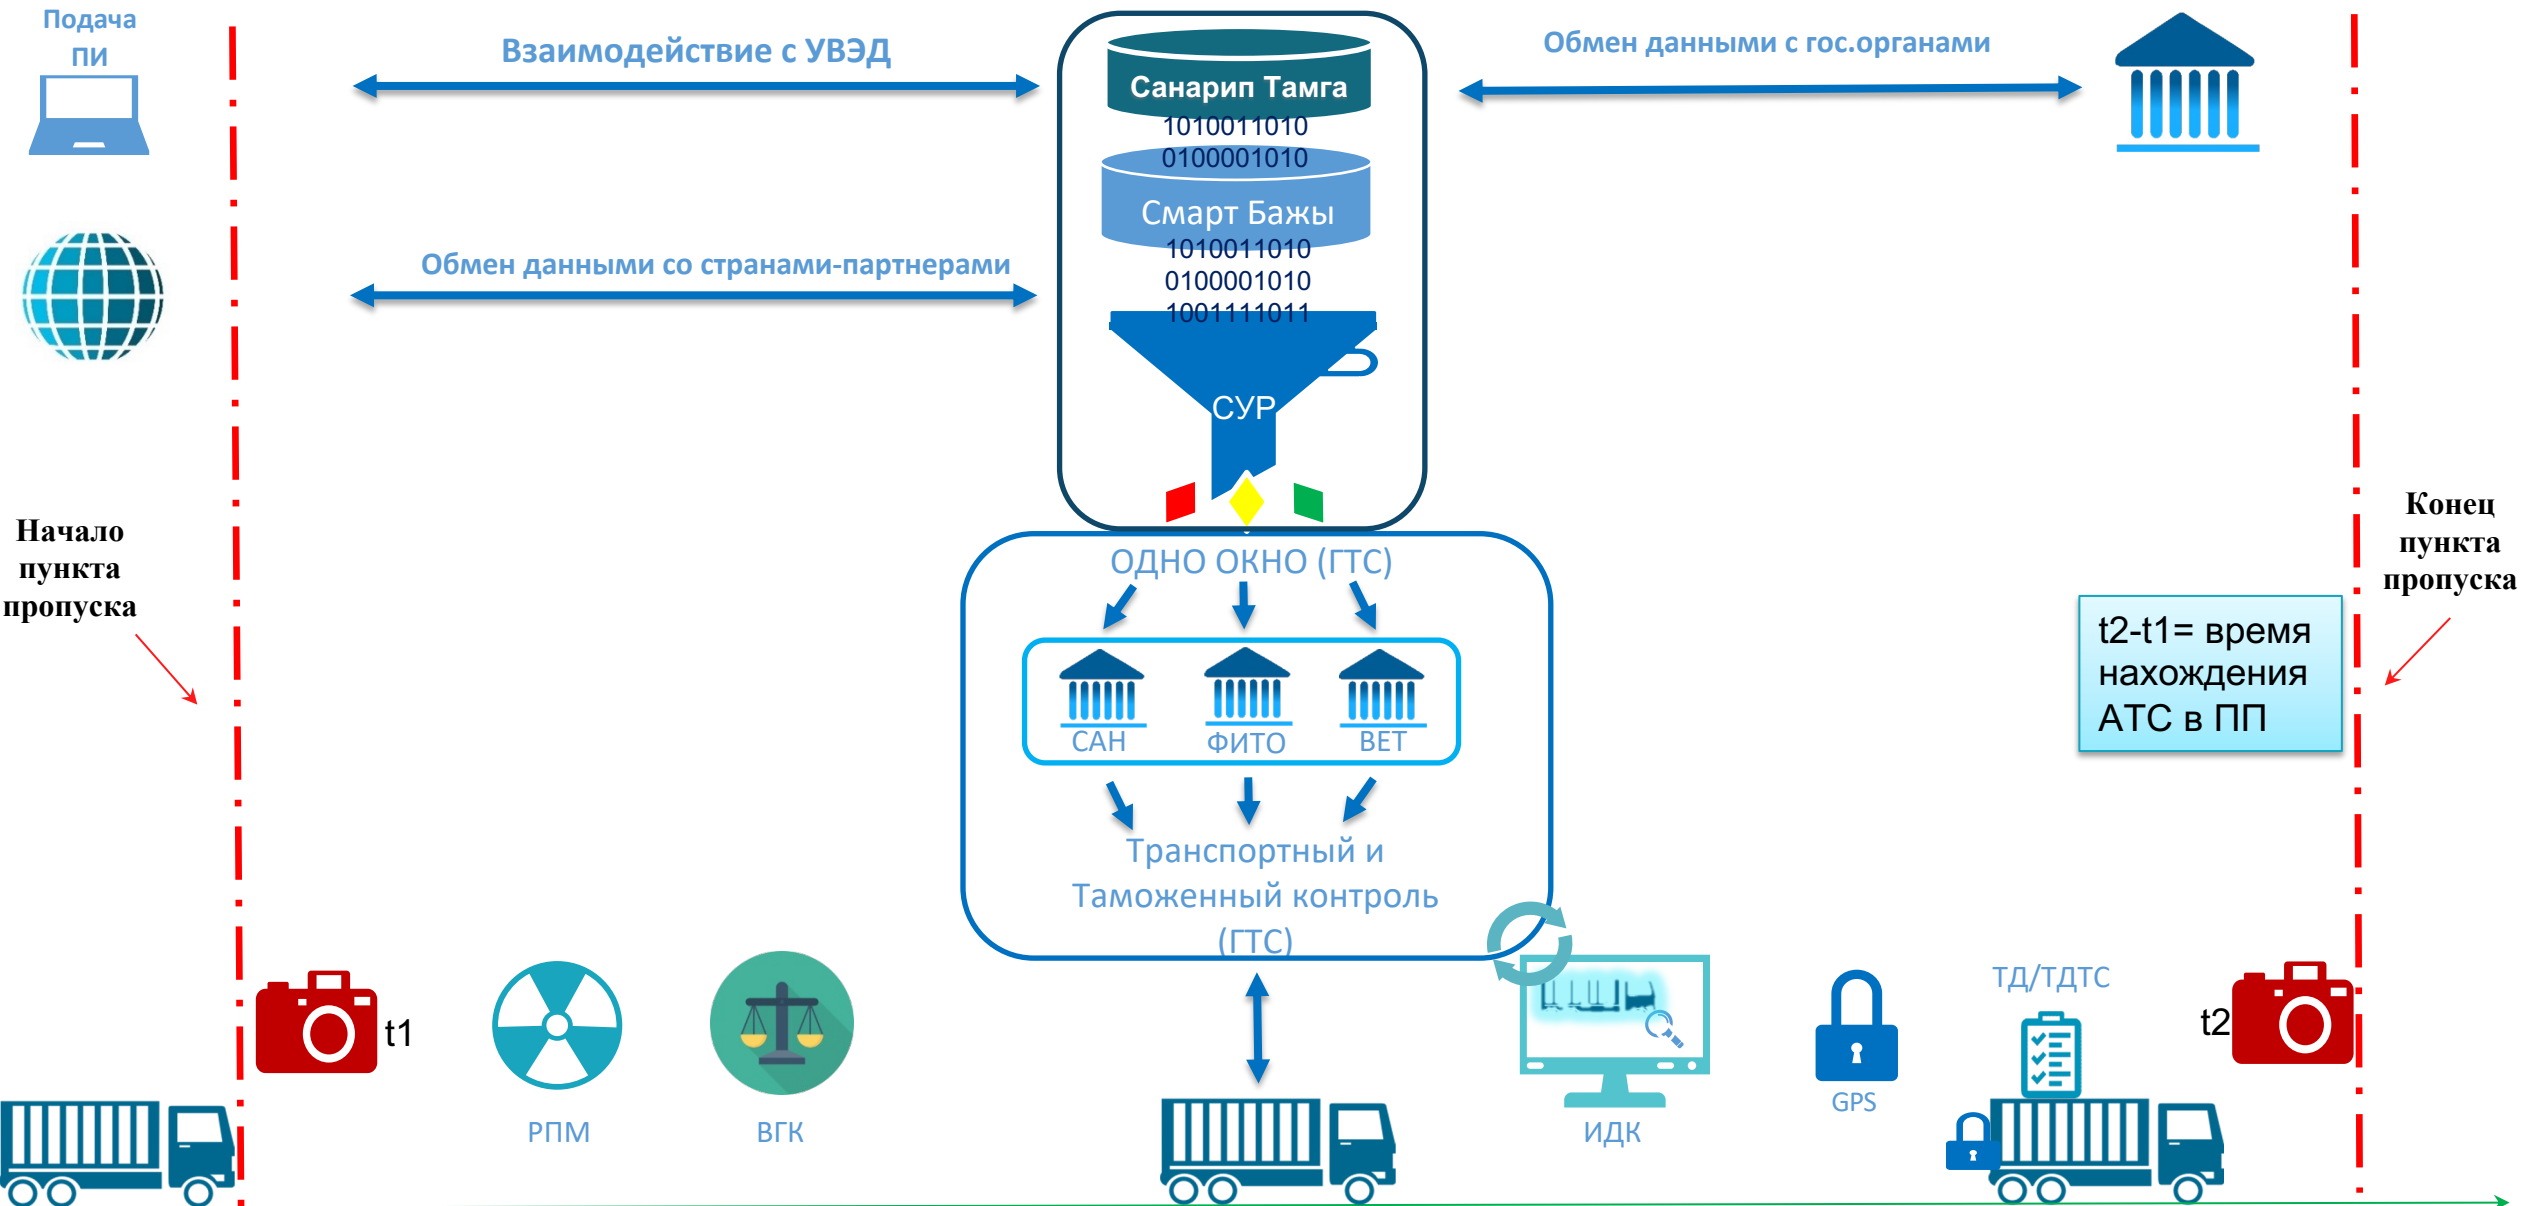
Подача ПИ

Взаимодействие с УВЭД

Обмен данными со странами-партнерами

Санарип Тамга
1010011010
0100001010
Смарт Бажы
1010011010
0100001010
1001111011
СУР

Обмен данными с гос.органами

Начало пункта пропуска

ОДНО ОКНО (ГТС)
САН
ФИТО
ВЕТ
Транспортный и Таможенный контроль (ГТС)

Конец пункта пропуска

t2-t1= время нахождения АТС в ПП

t1
РПМ
ВГК
ИДК
GPS
ТД/ТДТС
t2